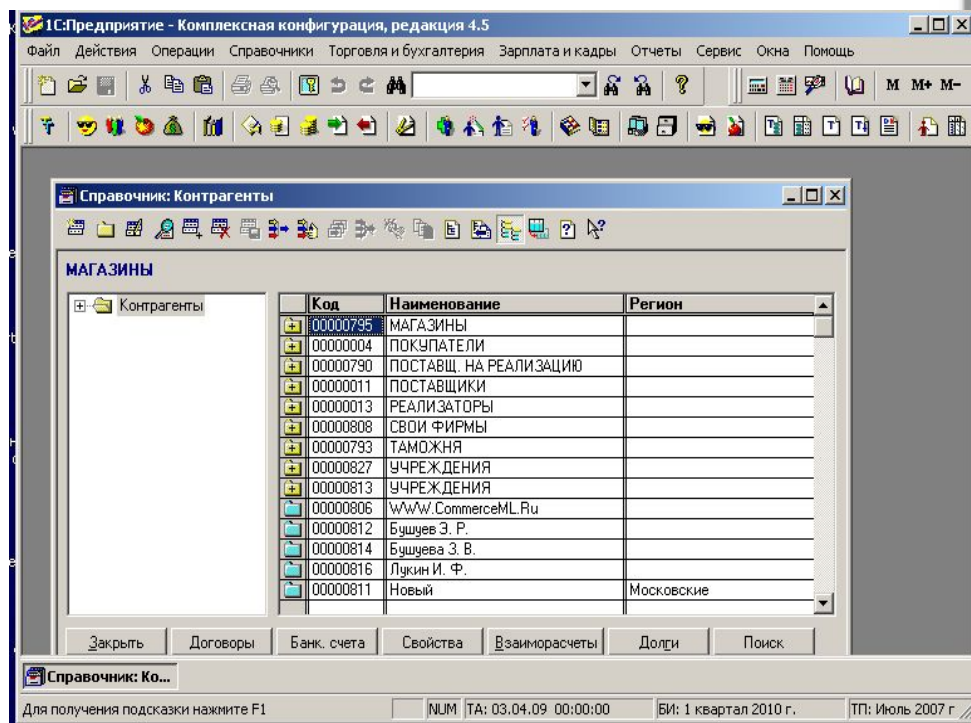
1С:Предприятие - Комплексная конфигурация, редакция 4.5

Файл Действия Операции Справочники Торговля и бухгалтерия Зарплата и кадры Отчеты Сервис Окна Помощь

M M+ M-

Справочник: Контрагенты

МАГАЗИНЫ

Контрагенты

| Код | Наименование | Регион |
|---|---|---|
| 00000795 | МАГАЗИНЫ | |
| 00000004 | ПОКУПАТЕЛИ | |
| 00000790 | ПОСТАВЩ. НА РЕАЛИЗАЦИЮ | |
| 00000011 | ПОСТАВЩИКИ | |
| 00000013 | РЕАЛИЗАТОРЫ | |
| 00000808 | СВОИ ФИРМЫ | |
| 00000793 | ТАМОЖНЯ | |
| 00000827 | УЧРЕЖДЕНИЯ | |
| 00000813 | УЧРЕЖДЕНИЯ | |
| 00000806 | WWW.CommerceML.Ru | |
| 00000812 | Бушуев Э. Р. | |
| 00000814 | Бушуева З. В. | |
| 00000816 | Лукин И. Ф. | |
| 00000811 | Новый | Московские |

Закрыть Договоры Банк. счета Свойства Взаиморасчеты Долги Поиск

Справочник: Ко...

Для получения подсказки нажмите F1 NUM ТА: 03.04.09 00:00:00 БИ: 1 квартал 2010 г. ТП: Июль 2007 г